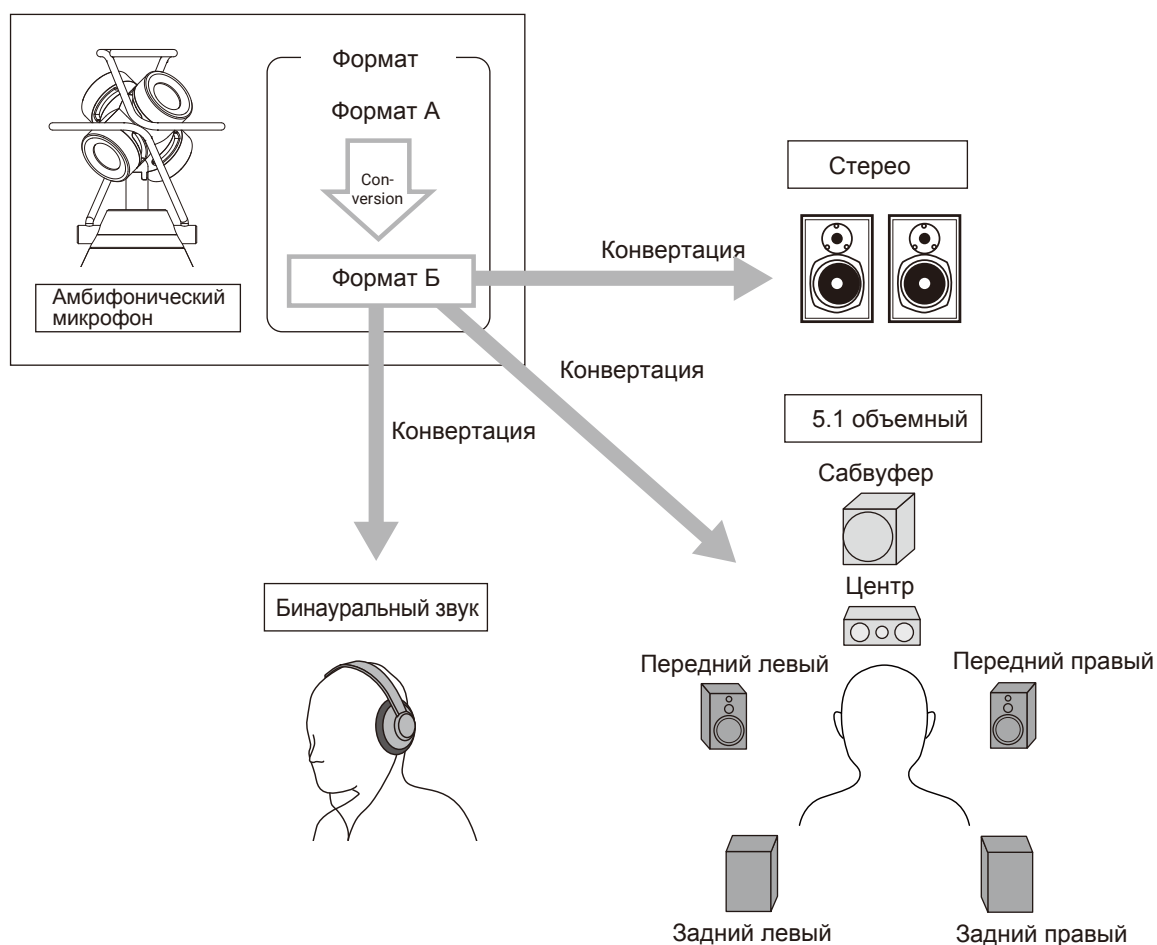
Амбифонический микрофон

Формат

Формат A

Conversion

Формат Б

Конвертация

Стерео

Конвертация

Конвертация

5.1 объемный

Сабвуфер

Центр

Бинауральный звук

Передний левый

Передний правый

Задний левый

Задний правый